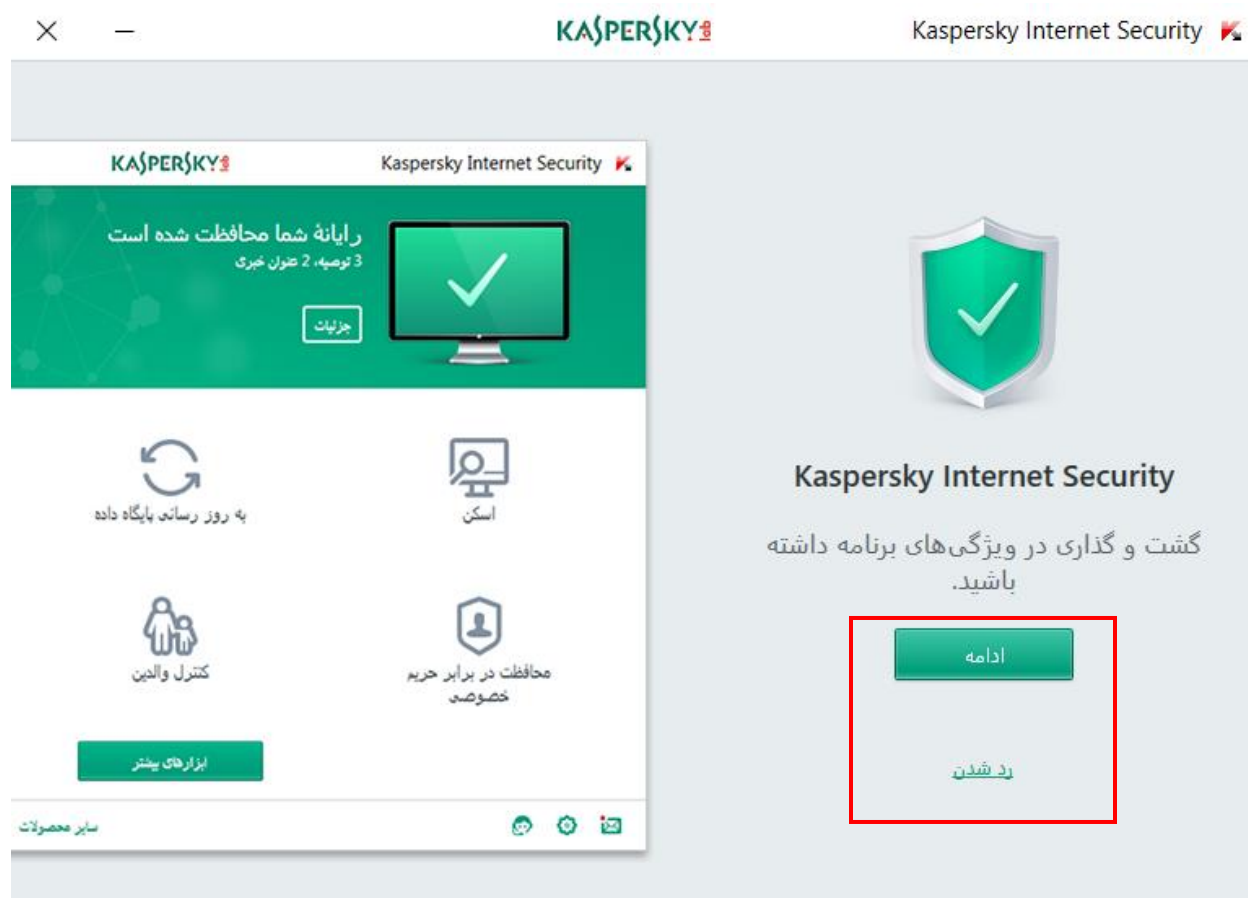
Kaspersky Internet Security
KASPERSKY lab

Kaspersky Internet Security
KASPERSKY lab

رایانهٔ شما محافظت شده است
3 توصیه، 2 عنوان خبری
جزئیات

اسکن
به روز رسانی پایگاه داده
محافظت در برابر حریم خصوصی
کنترل والدین
ابزارهای بیشتر
سایر محصولات

Kaspersky Internet Security
گشت و گذاری در ویژگی‌های برنامه داشته باشید.
ادامه
رد شدن